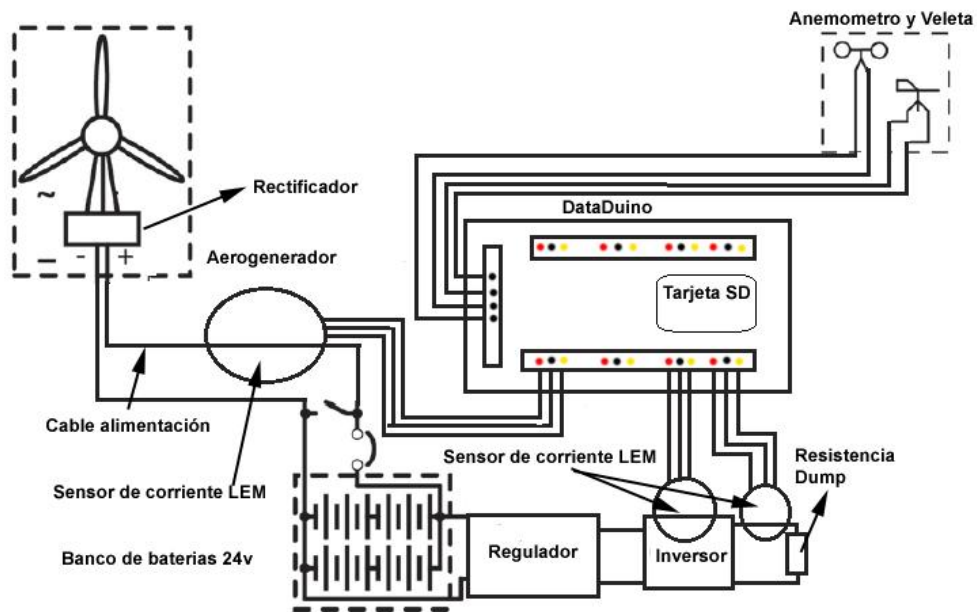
Anemometro y Veleta

~

- +

Rectificador

DataDuino

Aerogenerador

Tarjeta SD

Cable alimentación

Sensor de corriente LEM

Sensor de corriente LEM

Resistencia Dump

Banco de baterias 24v

Regulador

Inversor